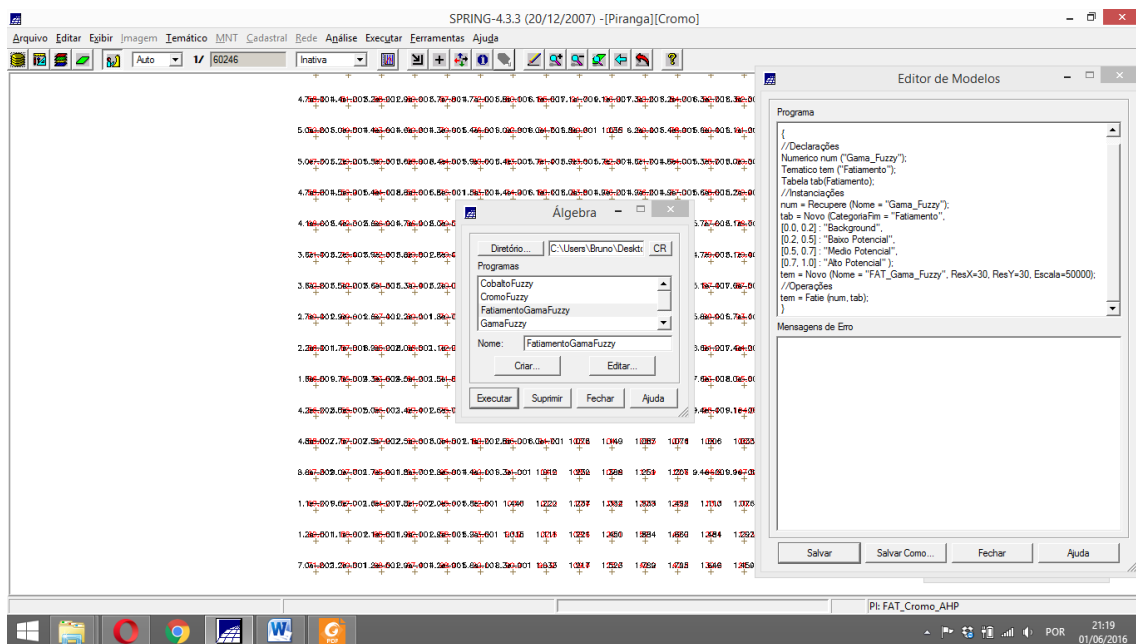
SPRING-4.3.3 (20/12/2007) -[Piranga][Cromo]

Arquivo Editar Exibir Imagem Temático MNT Cadastral Rede Análise Executar Ferramentas Ajuda

Auto 1/ 60246 Inativa

Editor de Modelos

Programa

{
//Declarações
Numerico num ("Gama_Fuzzy");
Tematico tem ("Fatiamento");
Tabela tab(Fatiamento);
//Instanciações
num = Recupere (Nome = "Gama_Fuzzy");
tab = Novo (CategoriaFim = "Fatiamento",
[0.0, 0.2] : "Background",
[0.2, 0.5] : "Baixo Potencial",
[0.5, 0.7] : "Medio Potencial",
[0.7, 1.0] : "Alto Potencial" );
tem = Novo (Nome = "FAT_Gama_Fuzzy", ResX=30, ResY=30, Escala=50000);
//Operações
tem = Fatie (num, tab);
}

Mensagens de Erro

Salvar Salvar Como... Fechar Ajuda

Álgebra

Diretório... C:\Users\Bruno\Deskto CR

Programas

CobaltoFuzzy
CromoFuzzy
FatiamentoGamaFuzzy
GamaFuzzy

Nome: FatiamentoGamaFuzzy

Criar... Editar...

Executar Suprimir Fechar Ajuda

PI: FAT_Cromo_AHP

POR 21:19 01/06/2016